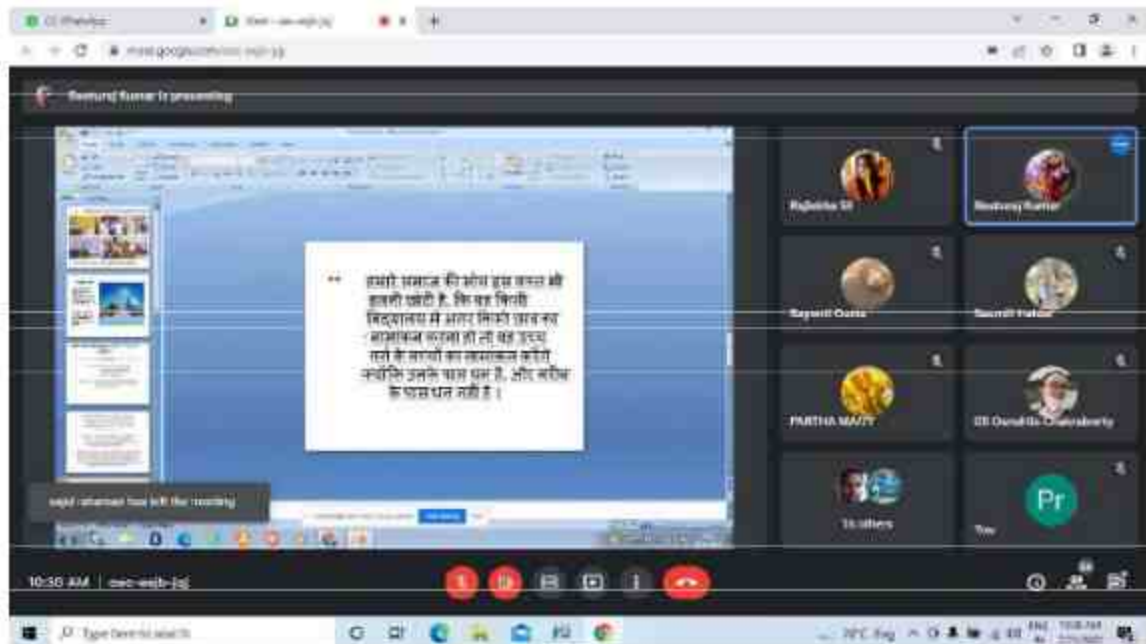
Bashuraj Kumar is presenting

हमारे समाज की सोच इस कदर की हावी रहती है, कि वह किसी विद्यालय में अगर किसी छात्र का दाखिला कराना हो तो वह उच्च वर्ग के लोगों का दाखिला कराते क्योंकि उनके पास धन है, और गरीब के पास धन नहीं है ।

Rajlakshmi Sil
Bashuraj Kumar
Bayanti Datta
Saurav Halder
PARTHA MAITY
SB Debashis Chakraborty
16 others
Pr
You

sajid rahaman has left the meeting

10:30 AM | oec-wajb-jqj

Type here to search